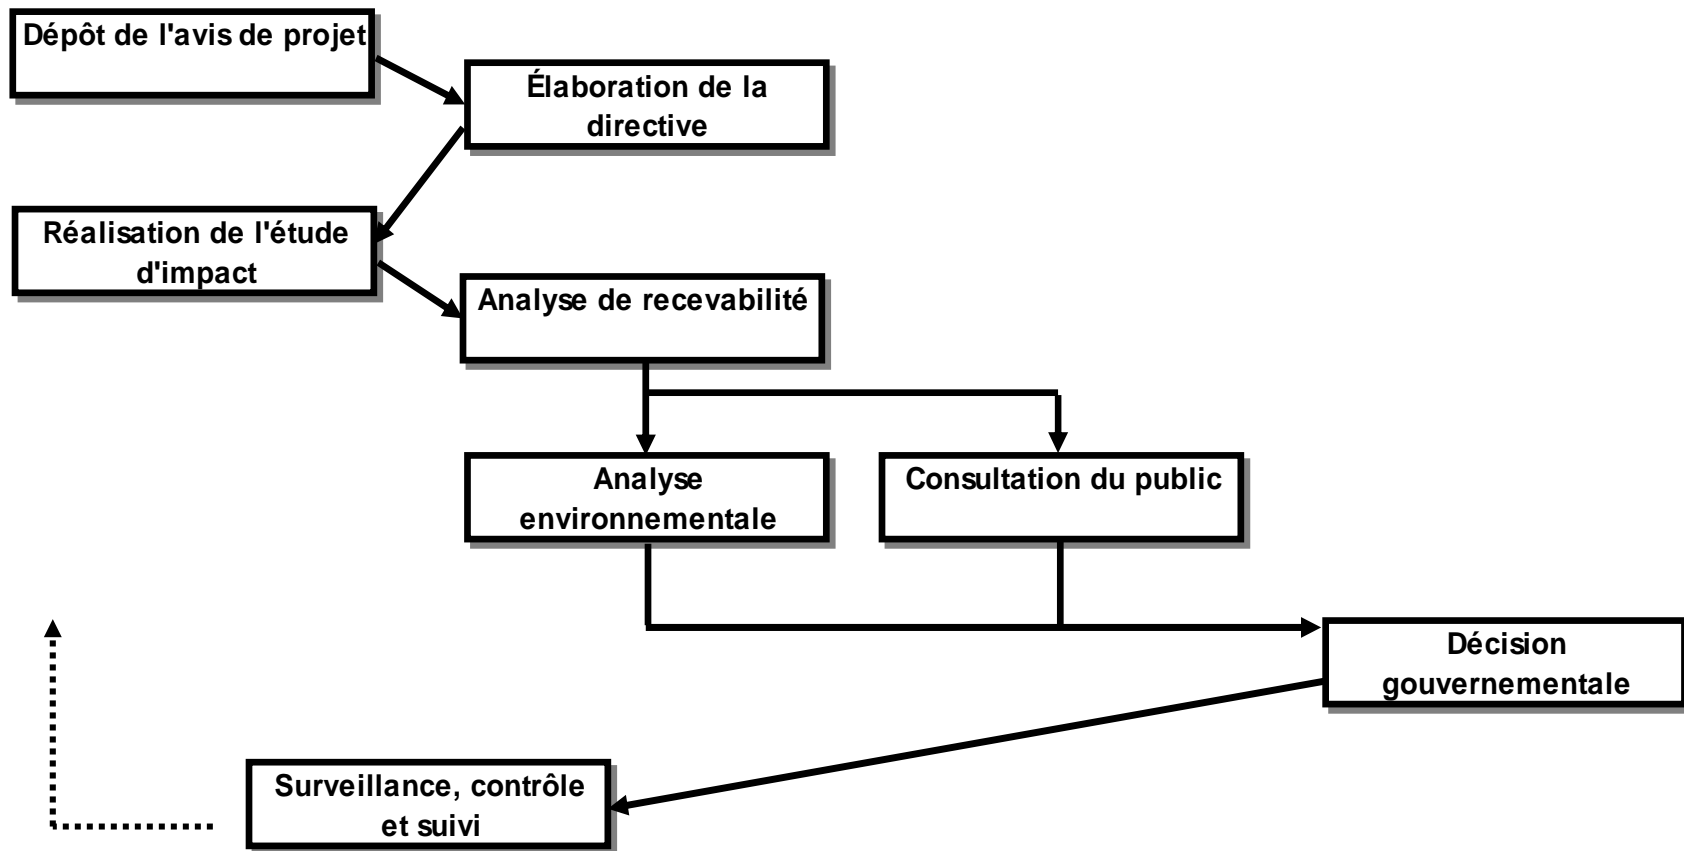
Dépôt de l'avis de projet

Élaboration de la directive

Réalisation de l'étude d'impact

Analyse de recevabilité

Analyse environnementale

Consultation du public

Décision gouvernementale

Surveillance, contrôle et suivi